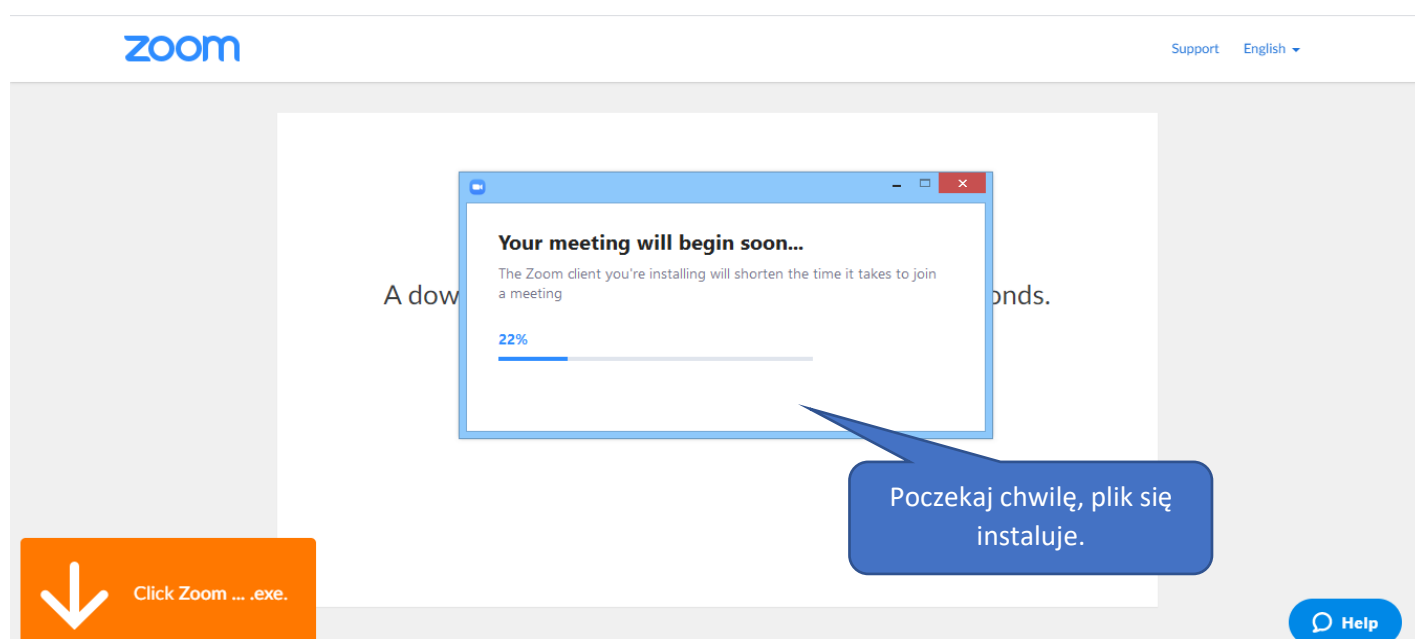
zoom

Support English

A dow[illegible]onds.

Your meeting will begin soon...

The Zoom client you're installing will shorten the time it takes to join a meeting

22%

Poczekaj chwilę, plik się instaluje.

Click Zoom ... .exe.

Help